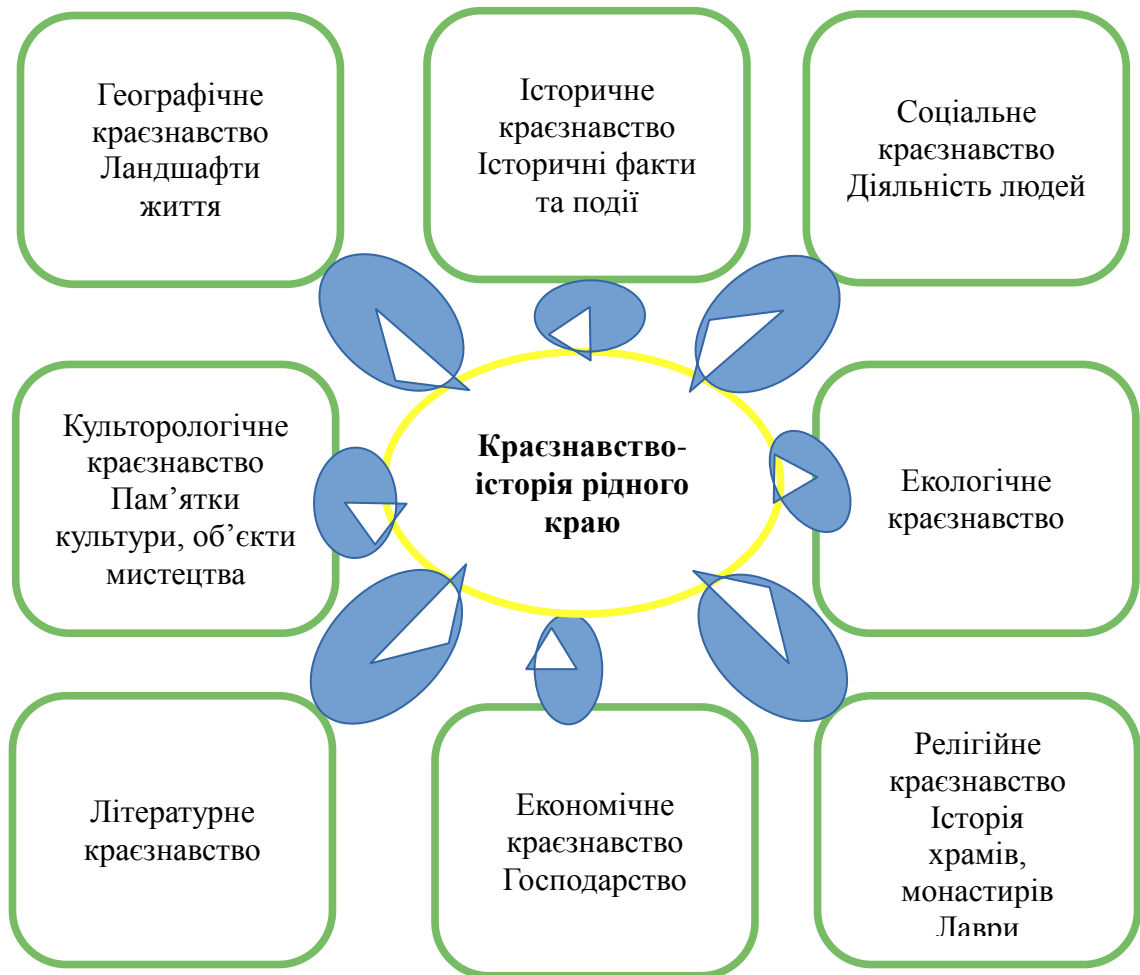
Географічне краєзнавство Ландшафти життя

Історичне краєзнавство Історичні факти та події

Соціальне краєзнавство Діяльність людей

Культорологічне краєзнавство Пам’ятки культури, об’єкти мистецтва

Краєзнавство-історія рідного краю

Екологічне краєзнавство

Літературне краєзнавство

Економічне краєзнавство Господарство

Релігійне краєзнавство Історія храмів, монастирів Лаври